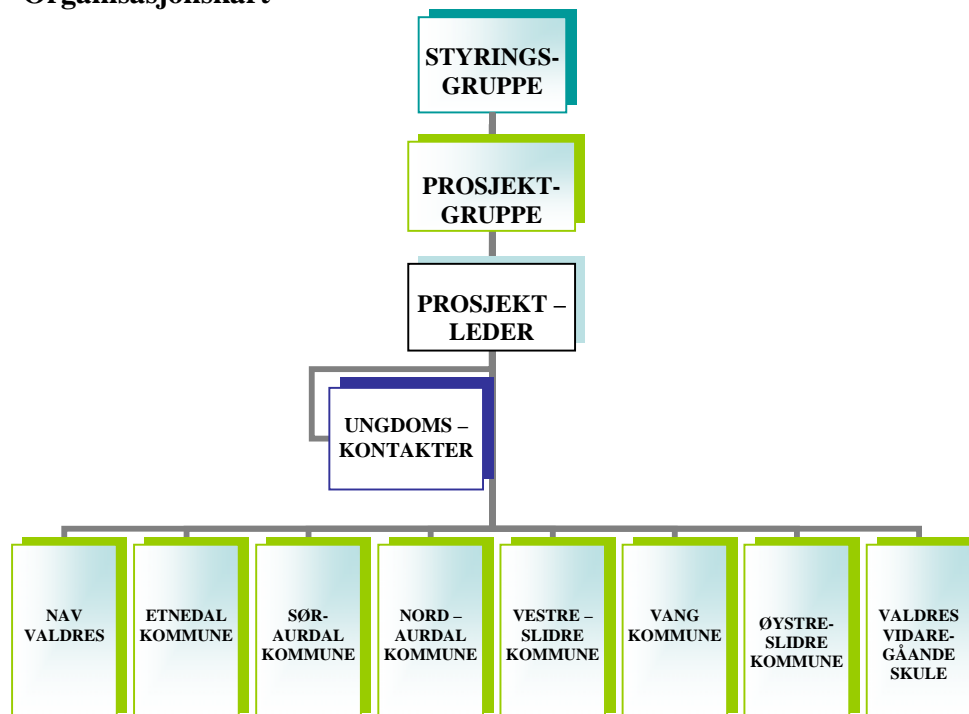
Organisasjonskart

STYRINGS-GRUPPE

PROSJEKT-GRUPPE

PROSJEKT – LEDER

UNGDOMS – KONTAKTER

NAV VALDRES

ETNEDAL KOMMUNE

SØR-AURDAL KOMMUNE

NORD – AURDAL KOMMUNE

VESTRE – SLIDRE KOMMUNE

VANG KOMMUNE

ØYSTRE-SLIDRE KOMMUNE

VALDRES VIDARE-GÅANDE SKULE